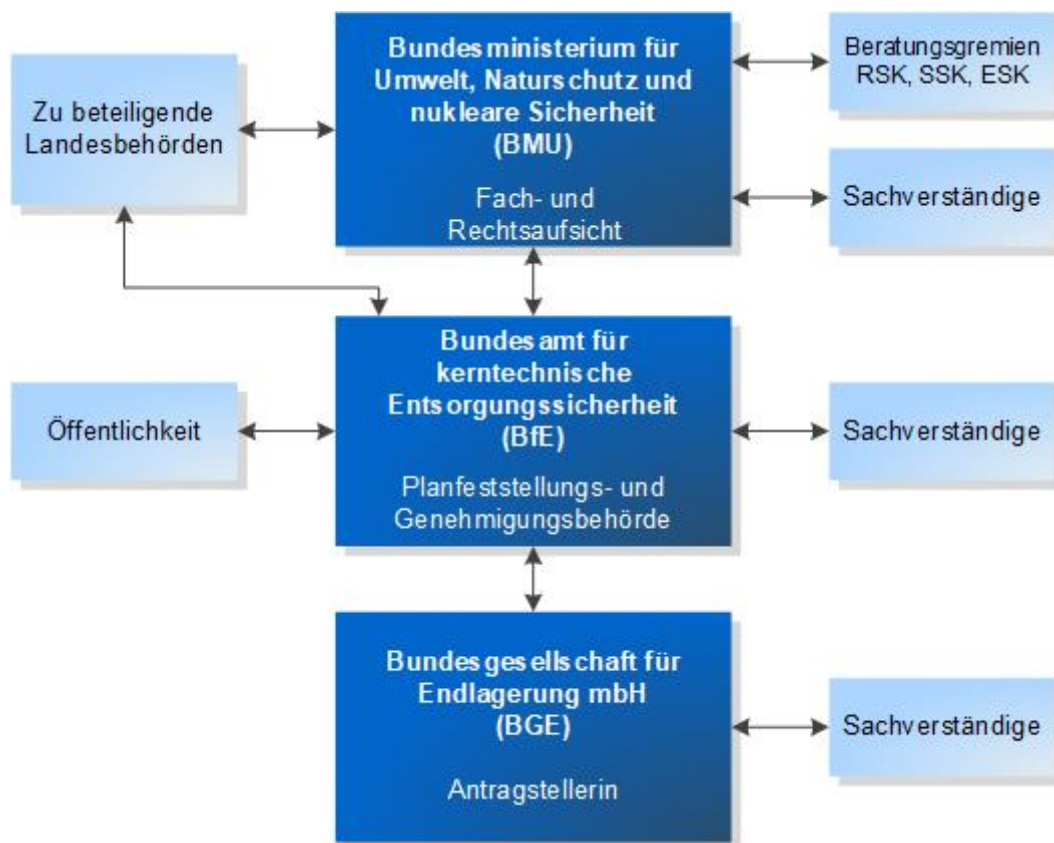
Zu beteiligende Landesbehörden

Bundesministerium für Umwelt, Naturschutz und nukleare Sicherheit (BMU)

Fach- und Rechtsaufsicht

Beratungsgremien RSK, SSK, ESK

Sachverständige

Öffentlichkeit

Bundesamt für kerntechnische Entsorgungssicherheit (BfE)

Planfeststellungs- und Genehmigungsbehörde

Sachverständige

Bundesgesellschaft für Endlagerung mbH (BGE)

Antragstellerin

Sachverständige